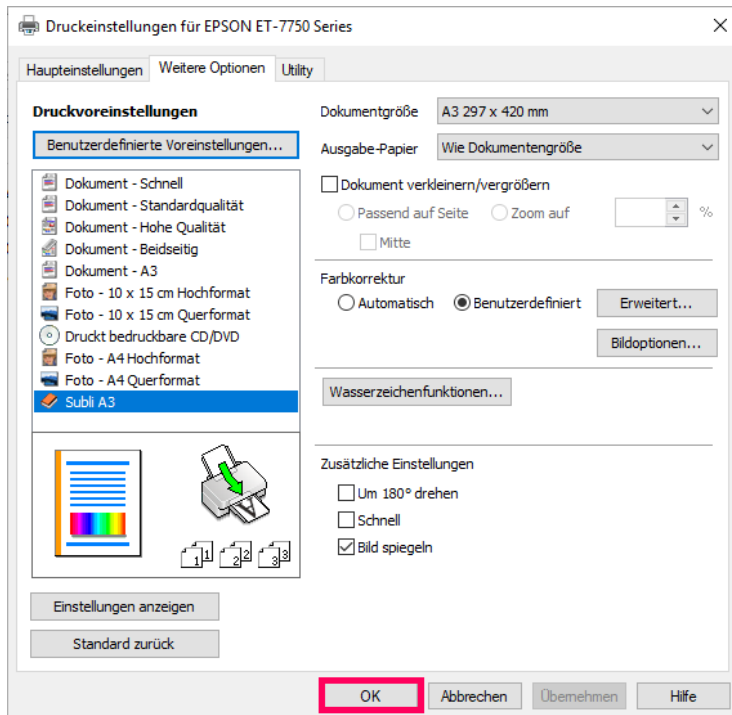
Druckeinstellungen für EPSON ET-7750 Series

Haupteinstellungen | Weitere Optionen | Utility

Druckvoreinstellungen

Benutzerdefinierte Voreinstellungen...

Dokument - Schnell
Dokument - Standardqualität
Dokument - Hohe Qualität
Dokument - Beidseitig
Dokument - A3
Foto - 10 x 15 cm Hochformat
Foto - 10 x 15 cm Querformat
Druckt bedruckbare CD/DVD
Foto - A4 Hochformat
Foto - A4 Querformat
Subli A3

1 1 2 2 3 3

Einstellungen anzeigen

Standard zurück

Dokumentgröße A3 297 x 420 mm

Ausgabe-Papier Wie Dokumentengröße

Dokument verkleinern/vergrößern

Passend auf Seite Zoom auf %

Mitte

Farbkorrektur

Automatisch Benutzerdefiniert Erweitert...

Bildoptionen...

Wasserzeichenfunktionen...

Zusätzliche Einstellungen

Um 180° drehen

Schnell

Bild spiegeln

OK Abbrechen Übernehmen Hilfe